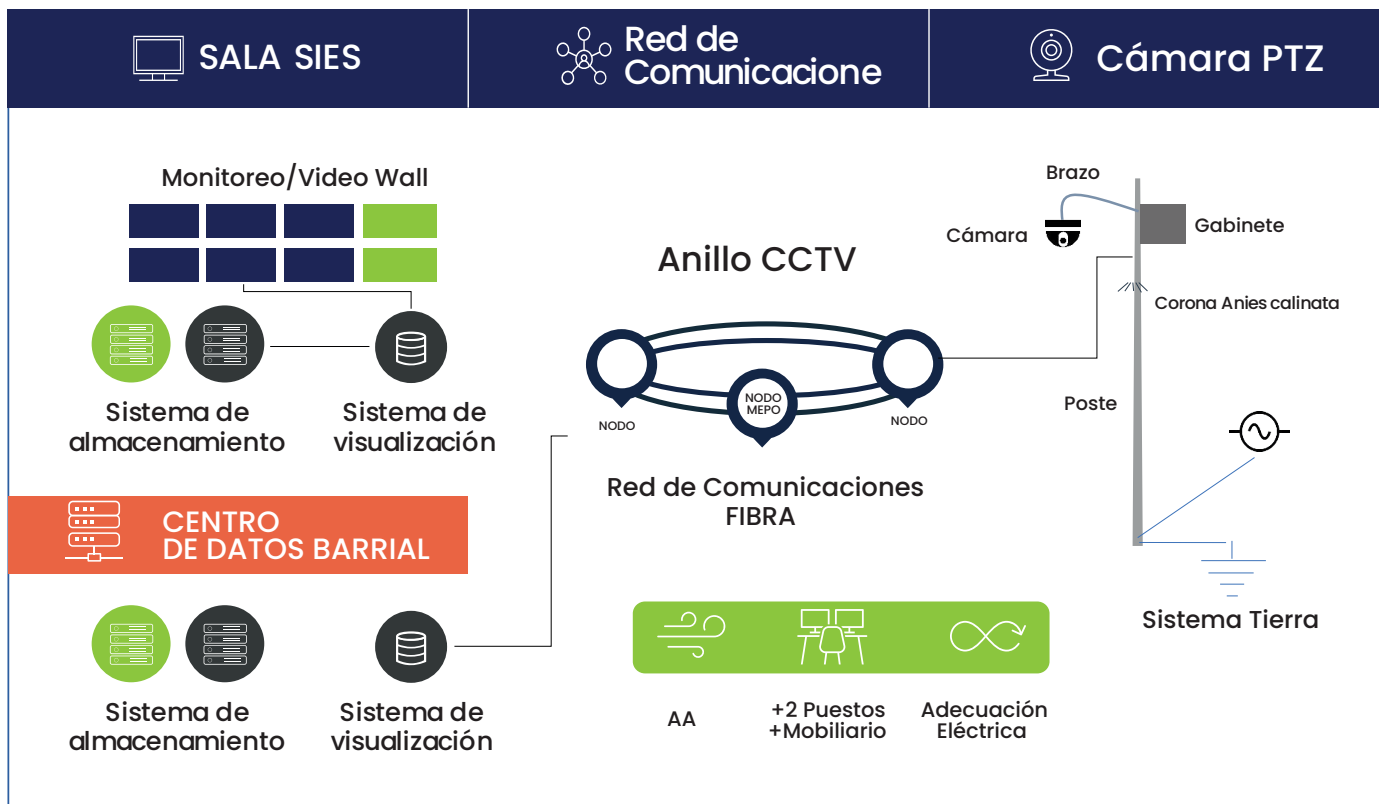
SALA SIES

Red de Comunicacione

Cámara PTZ

Monitoreo/Video Wall

Sistema de almacenamiento

Sistema de visualización

CENTRO DE DATOS BARRIAL

Sistema de almacenamiento

Sistema de visualización

Anillo CCTV

NODO

NODO MEPO

NODO

Red de Comunicaciones FIBRA

AA

+2 Puestos +Mobiliario

Adecuación Eléctrica

Brazo

Cámara

Gabinete

Corona Anies calinata

Poste

Sistema Tierra